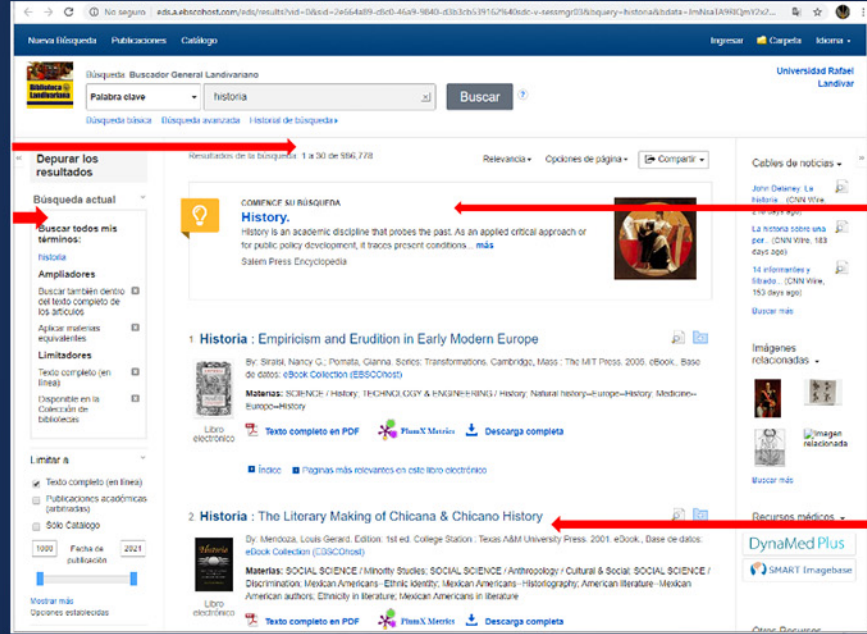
No seguro | eds.a.ebscohost.com/eds/results?vid=0&sid=2e664a89-d9c0-46a9-9840-d3b3cb539162%40sdc-v-sessmgr03&bquery=historia&bdata=JmNsaTA9RlQmY2x2...

Nueva Búsqueda Publicaciones Catálogo

Ingresar Carpeta Idioma

Biblioteca Landivariana

Búsqueda: Buscador General Landivariano

Palabra clave

historia

Buscar

Búsqueda básica Búsqueda avanzada Historial de búsqueda

Universidad Rafael Landívar

Depurar los resultados

Búsqueda actual

Buscar todos mis términos:

historia

Ampliadores

Buscar también dentro del texto completo de los artículos

Aplicar materias equivalentes

Limitadores

Texto completo (en línea)

Disponible en la Colección de bibliotecas

Limitar a

Texto completo (en línea)

Publicaciones académicas (arbitradas)

Sólo Catálogo

1000 Fecha de publicación 2021

Mostrar más

Opciones establecidas

Resultados de la búsqueda: 1 a 50 de 986,778

Relevancia Opciones de página Compartir

COMIENCE SU BÚSQUEDA

History.

History is an academic discipline that probes the past. As an applied critical approach or for public policy development, it traces present conditions ... más

Salem Press Encyclopedia

1. Historia : Empiricism and Erudition in Early Modern Europe

By: Siraisi, Nancy G.; Pomata, Gianna. Series: Transformations. Cambridge, Mass : The MIT Press. 2005. eBook., Base de datos: eBook Collection (EBSCOhost)

Materias: SCIENCE / History; TECHNOLOGY & ENGINEERING / History; Natural history--Europe--History; Medicine--Europe--History

Libro electrónico

Texto completo en PDF PlumX Metrics Descarga completa

Índice Páginas más relevantes en este libro electrónico

2. Historia : The Literary Making of Chicana & Chicano History

By: Mendoza, Louis Gerard. Edition: 1st ed. College Station : Texas A&M University Press. 2001. eBook., Base de datos: eBook Collection (EBSCOhost)

Materias: SOCIAL SCIENCE / Minority Studies; SOCIAL SCIENCE / Anthropology / Cultural & Social; SOCIAL SCIENCE / Discrimination; Mexican Americans--Ethnic identity; Mexican Americans--Historiography; American literature--Mexican American authors; Ethnicity in literature; Mexican Americans in literature

Libro electrónico

Texto completo en PDF PlumX Metrics Descarga completa

Cables de noticias

John Delaney: La historia ... (CNN Wire, 216 days ago)

La historia sobre una per... (CNN Wire, 183 days ago)

14 informantes y filtrado... (CNN Wire, 153 days ago)

Buscar más

Imágenes relacionadas

Imagen relacionada

Buscar más

Recursos médicos

DynaMed Plus

SMART Imagebase

Otros Recursos